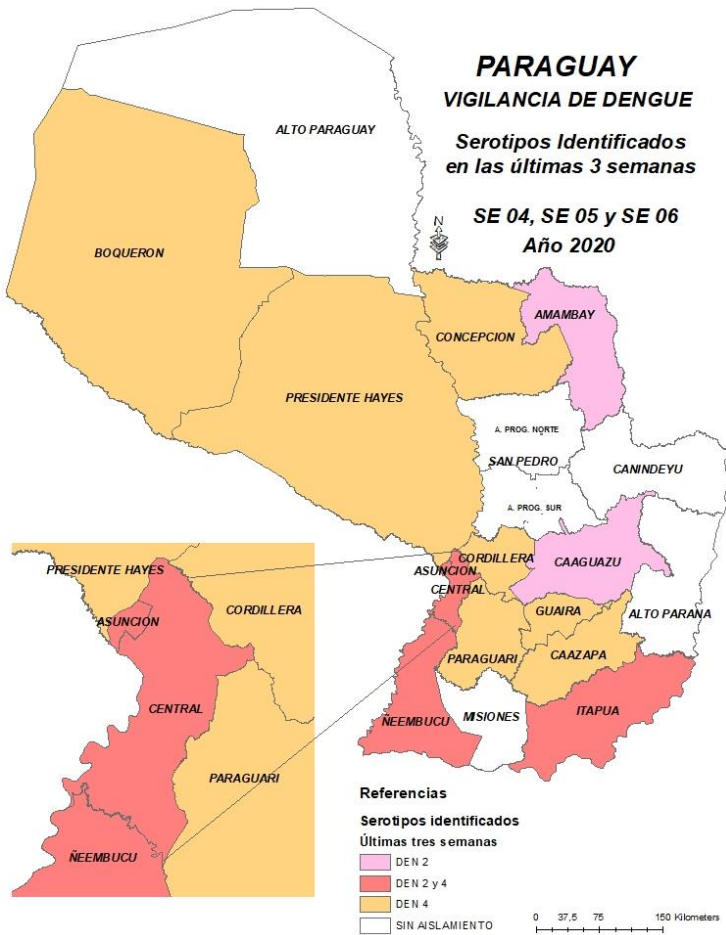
PARAGUAY
VIGILANCIA DE DENGUE

Serotipos Identificados en las últimas 3 semanas

SE 04, SE 05 y SE 06
Año 2020

N

ALTO PARAGUAY
BOQUERON
PRESIDENTE HAYES
CONCEPCION
AMAMBAY
A. PROG. NORTE
SAN PEDRO
CANINDEYU
A. PROG. SUR
CORDILLERA
ASUNCION
CENTRAL
CAAGUAZU
GUAIRA
ALTO PARANA
PARAGUARI
CAAZAPA
ÑEEMBUCU
MISIONES
ITAPUA

PRESIDENTE HAYES
ASUNCION
CORDILLERA
CENTRAL
PARAGUARI
ÑEEMBUCU

Referencias
Serotipos identificados
Últimas tres semanas
DEN 2
DEN 2 y 4
DEN 4
SIN AISLAMIENTO

0 37,5 75 150 Kilometers